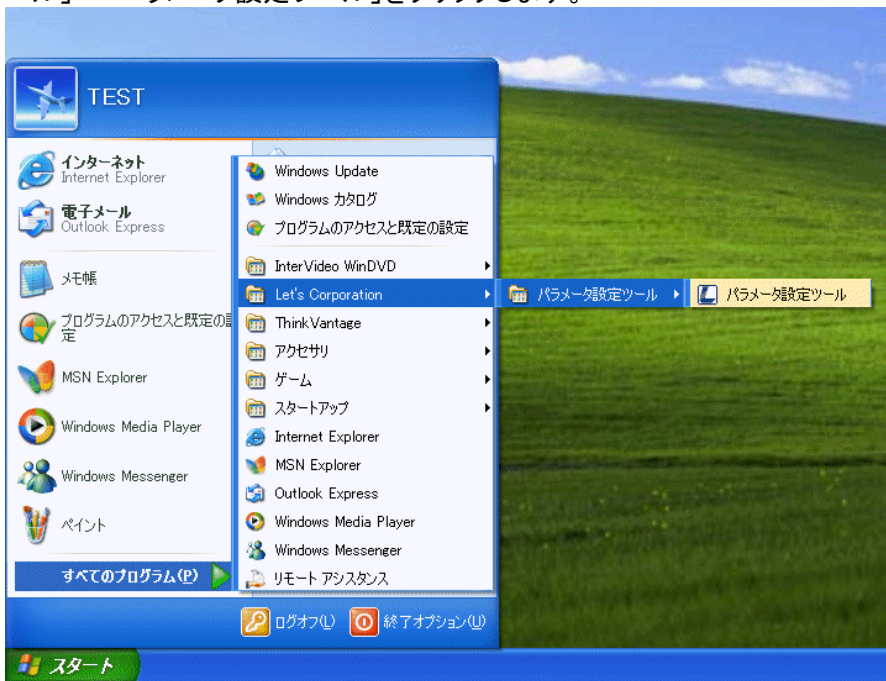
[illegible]」→「パラメータ設定ツール」をクリックします。

TEST

インターネット
Internet Explorer

電子メール
Outlook Express

メモ帳

プログラムのアクセスと既定の設定

MSN Explorer

Windows Media Player

Windows Messenger

ペイント

すべてのプログラム(P)

Windows Update
Windows カタログ
プログラムのアクセスと既定の設定
InterVideo WinDVD
Let's Corporation
ThinkVantage
アクセサリ
ゲーム
スタートアップ
Internet Explorer
MSN Explorer
Outlook Express
Windows Media Player
Windows Messenger
リモート アシスタンス

パラメータ設定ツール
パラメータ設定ツール

ログオフ(L)
終了オプション(U)

スタート